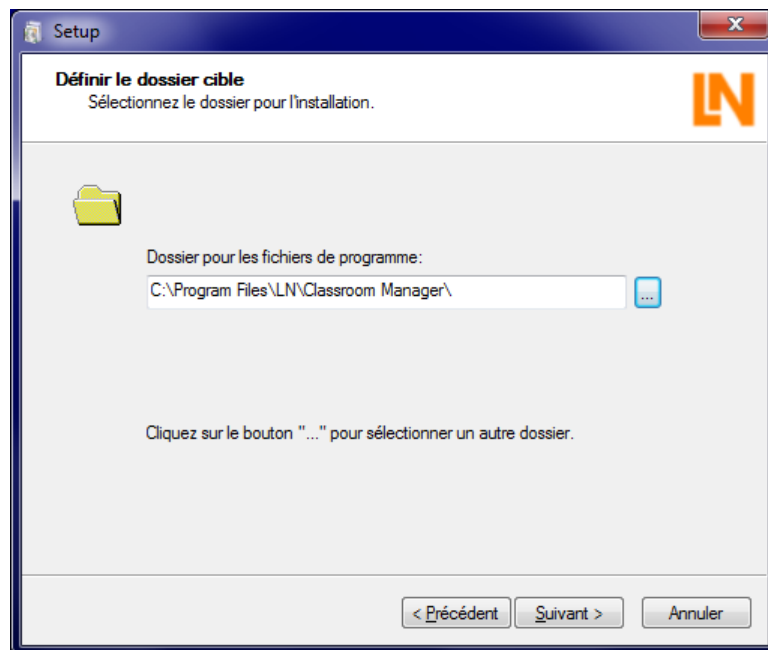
Setup

Définir le dossier cible
Sélectionnez le dossier pour l'installation.

LN

Dossier pour les fichiers de programme:

C:\Program Files\LN\Classroom Manager\

...

Cliquez sur le bouton "..." pour sélectionner un autre dossier.

< Précédent

Suivant >

Annuler